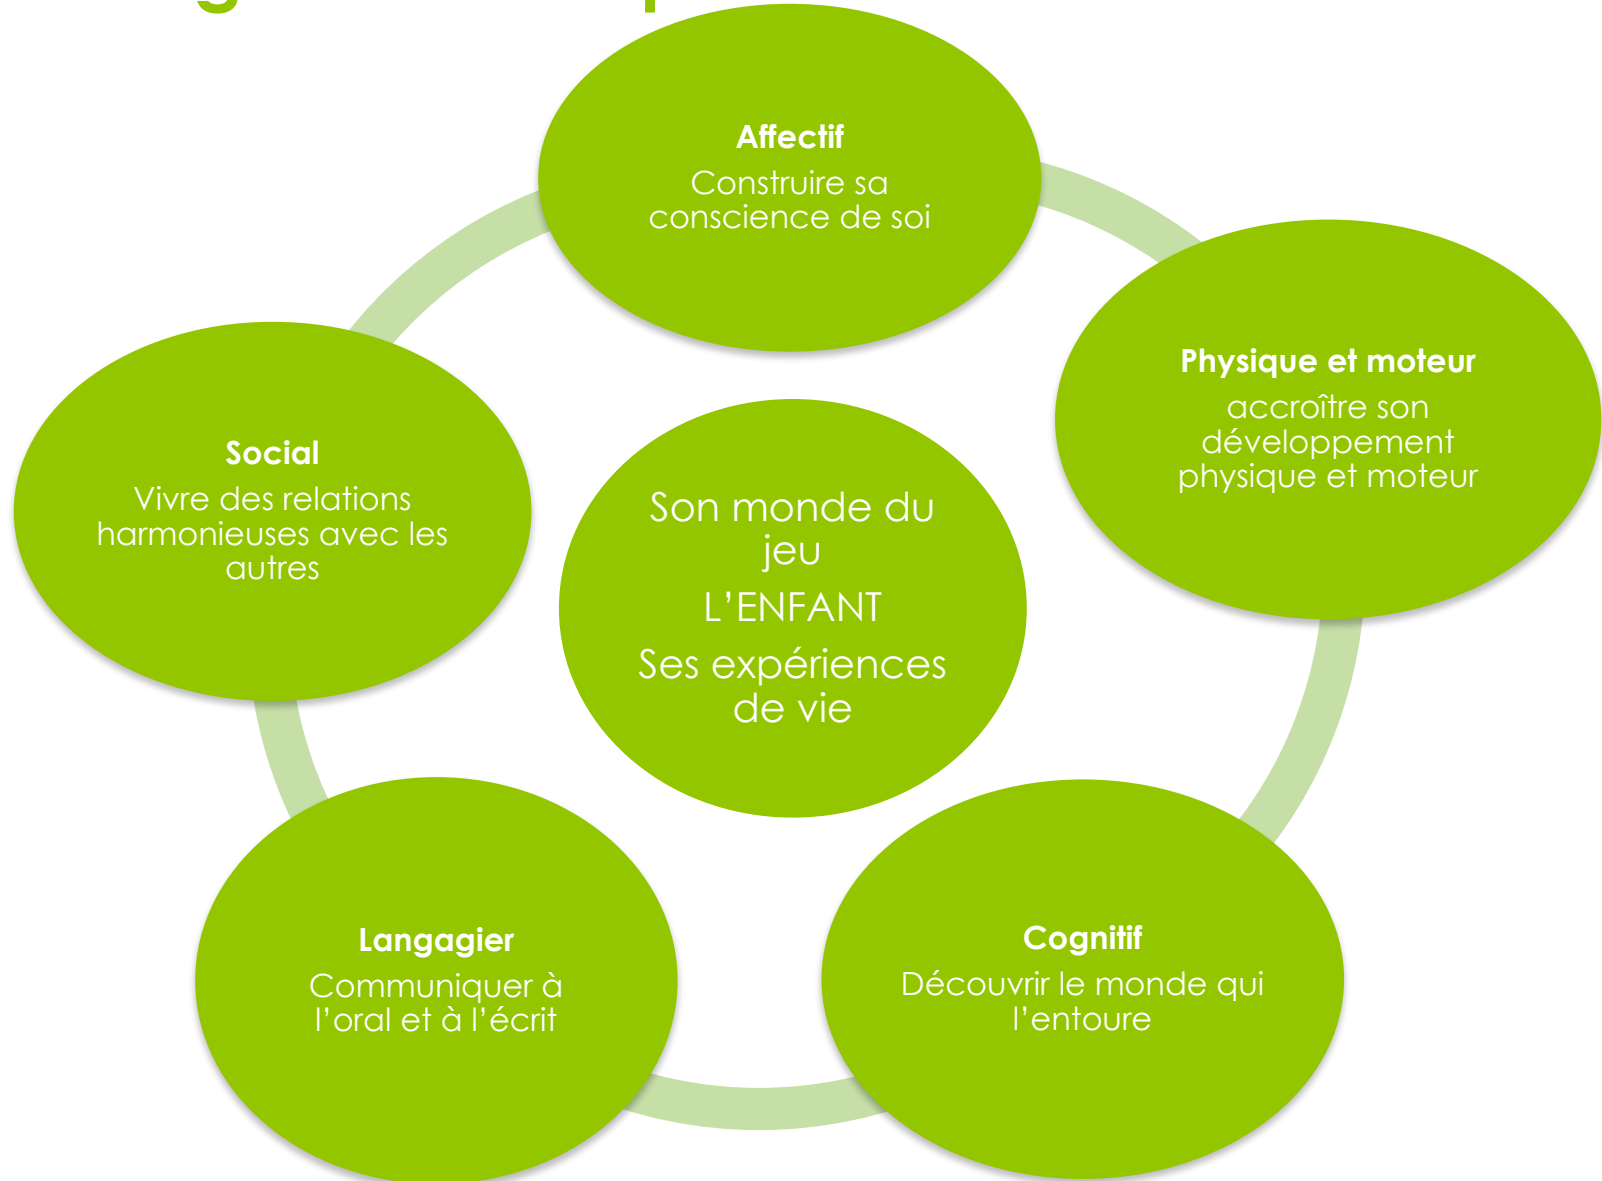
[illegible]

Affectif
Construire sa conscience de soi

Physique et moteur
accroître son développement physique et moteur

Social
Vivre des relations harmonieuses avec les autres

Son monde du jeu

L'ENFANT

Ses expériences de vie

Langagier
Communiquer à l'oral et à l'écrit

Cognitif
Découvrir le monde qui l'entoure